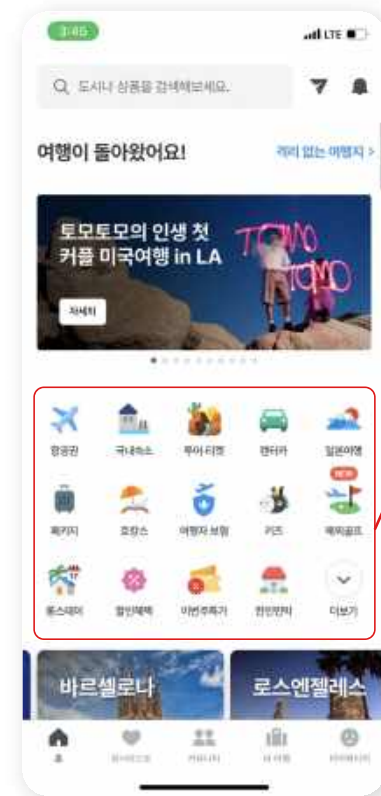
3:46
LTE

도시나 상품을 검색해보세요.

여행이 돌아왔어요!
걱정 없는 여행지 >

토모토모의 인생 첫 커플 미국여행 in LA
TOMO TOMO
자세히

항공권
국내숙소
투어·티켓
렌터카
일본여행
NEW
패키지
호캉스
여행자 보험
키즈
해외골프
투스테이
할인혜택
이번주특가
한인민박
더보기

바르셀로나
로스엔젤레스

홈
위시리스트
커뮤니티
내 여행
마이페이지